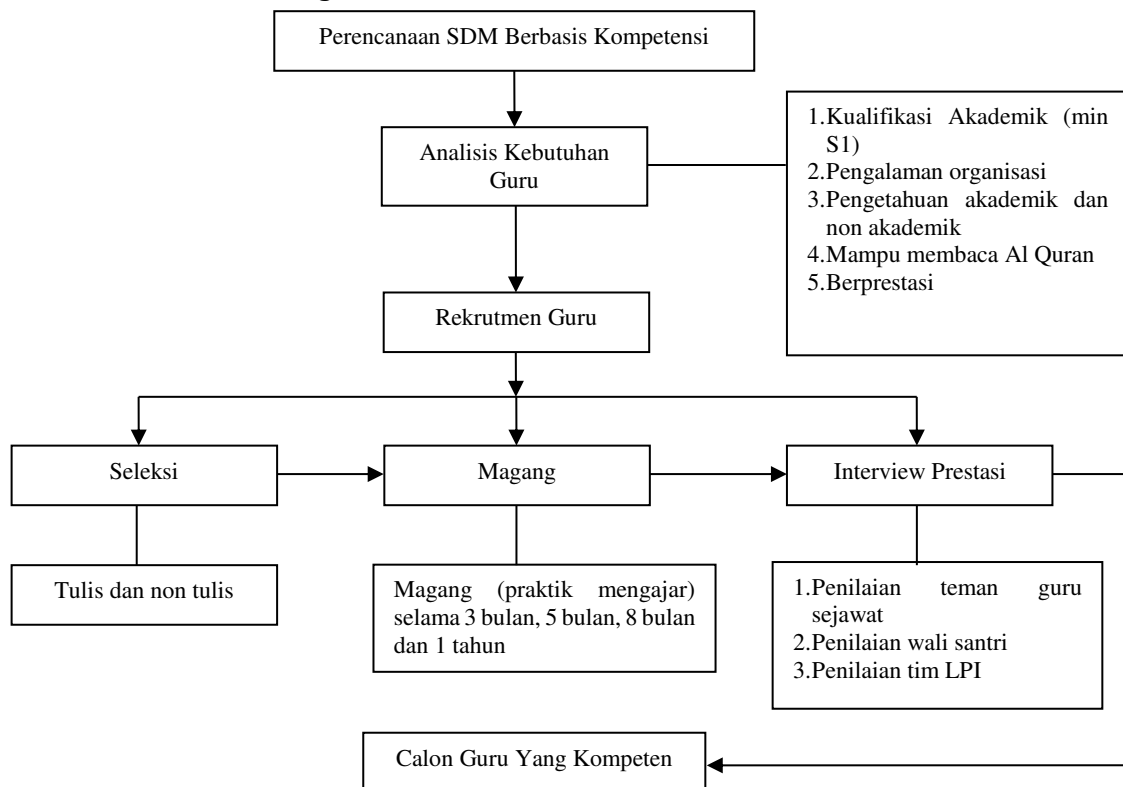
Perencanaan SDM Berbasis Kompetensi

Analisis Kebutuhan Guru

1.Kualifikasi Akademik (min S1)
2.Pengalaman organisasi
3.Pengetahuan akademik dan non akademik
4.Mampu membaca Al Quran
5.Berprestasi

Rekrutmen Guru

Seleksi

Magang

Interview Prestasi

Tulis dan non tulis

Magang (praktik mengajar) selama 3 bulan, 5 bulan, 8 bulan dan 1 tahun

1.Penilaian teman guru sejawat
2.Penilaian wali santri
3.Penilaian tim LPI

Calon Guru Yang Kompeten